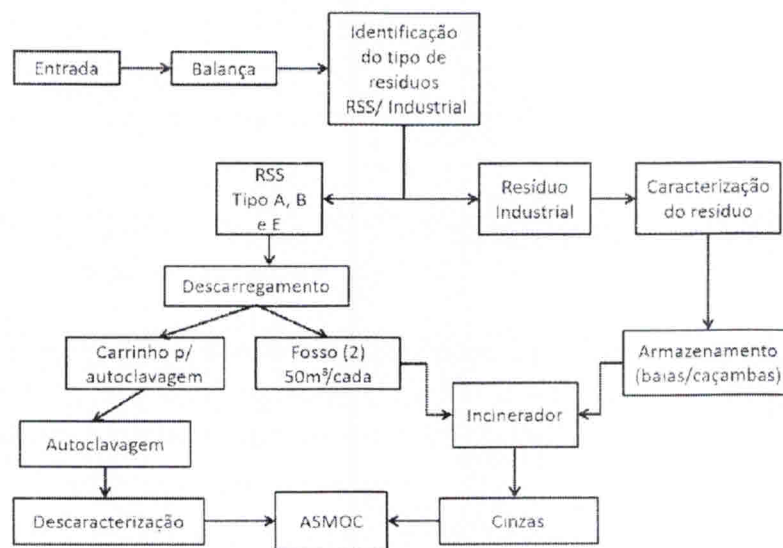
Entrada

Balança

Identificação do tipo de resíduos RSS/ Industrial

RSS Tipo A, B e E

Resíduo Industrial

Caracterização do resíduo

Descarregamento

Carrinho p/ autoclavagem

Fosso (2) 50m³/cada

Armazenamento (baias/caçambas)

Incinerador

Autoclavagem

Descaracterização

ASMOC

Cinzas